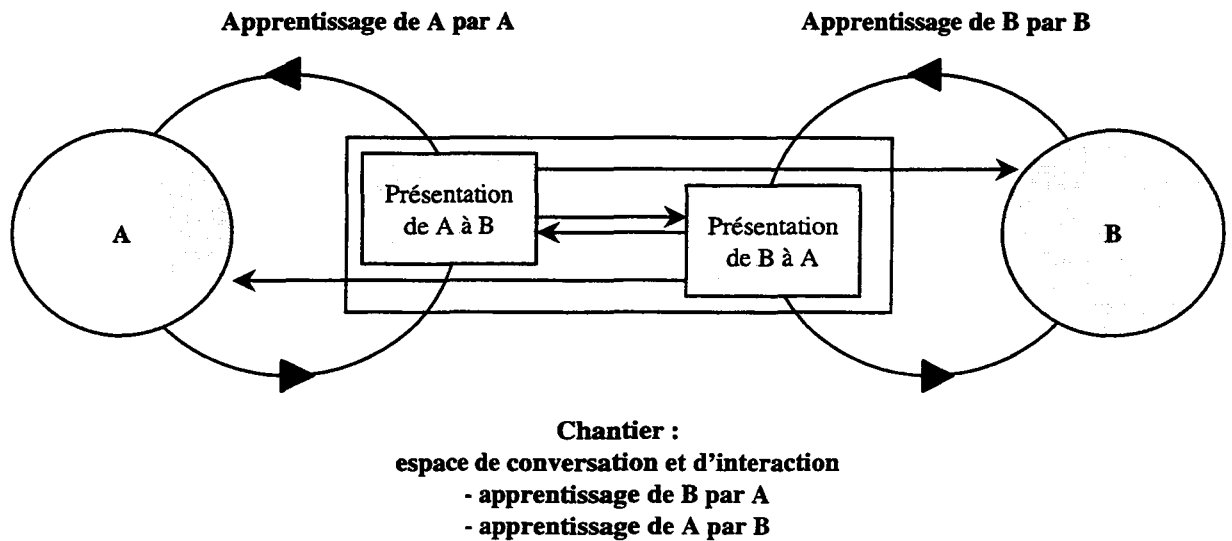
Apprentissage de A par A

Apprentissage de B par B

A

Présentation de A à B

Présentation de B à A

B

Chantier :
espace de conversation et d'interaction
- apprentissage de B par A
- apprentissage de A par B